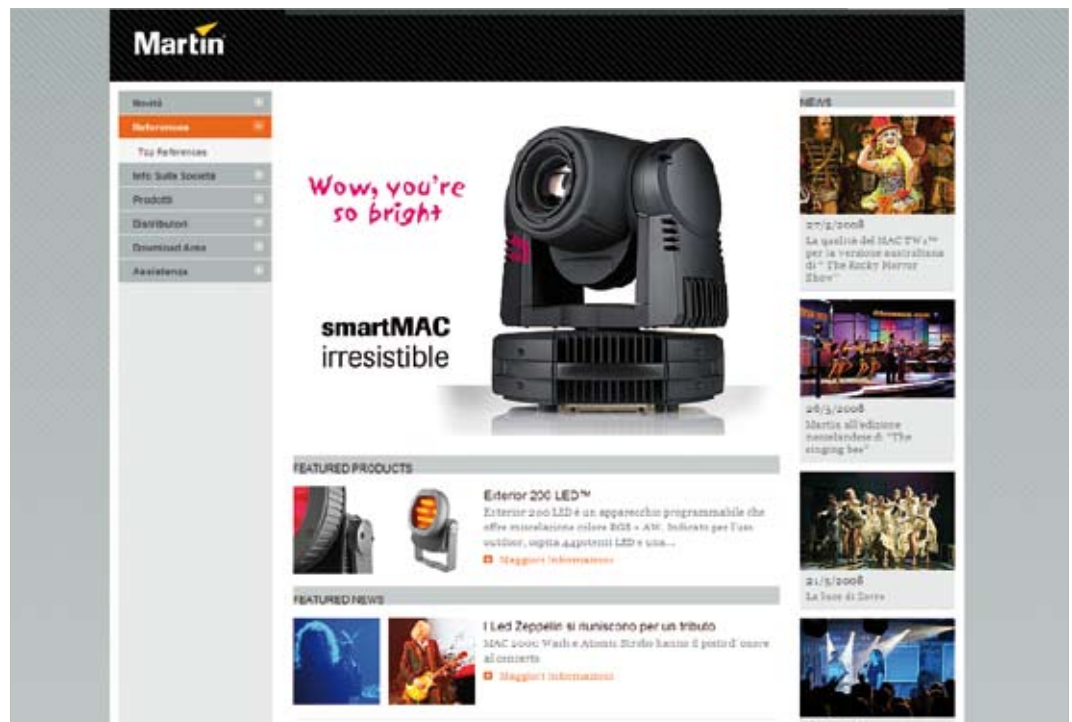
Martin

Novità
References
Top References
Info Sulla Società
Prodotti
Distributori
Download Area
Assistenza

Wow, you're so bright

smartMAC irresistible

FEATURED PRODUCTS

Exterior 200 LED™
Exterior 200 LED è un apparecchio programmabile che offre miscelazione colore RGB + AW. Indicato per l'uso outdoor, ospita 44potenti LED e una...
Maggiori informazioni

FEATURED NEWS

I Led Zeppelin si riuniscono per un tributo
MAC 2000 Wash e Atomic Strobe hanno il piacere d'onore al concerto
Maggiori informazioni

NEWS

27/5/2008
La qualità del MAC TW1™ per la versione australiana di "The Rocky Horror Show"

26/5/2008
Martin all'edizione neozelandese di "The singing bee"

21/5/2008
La luce di Dove